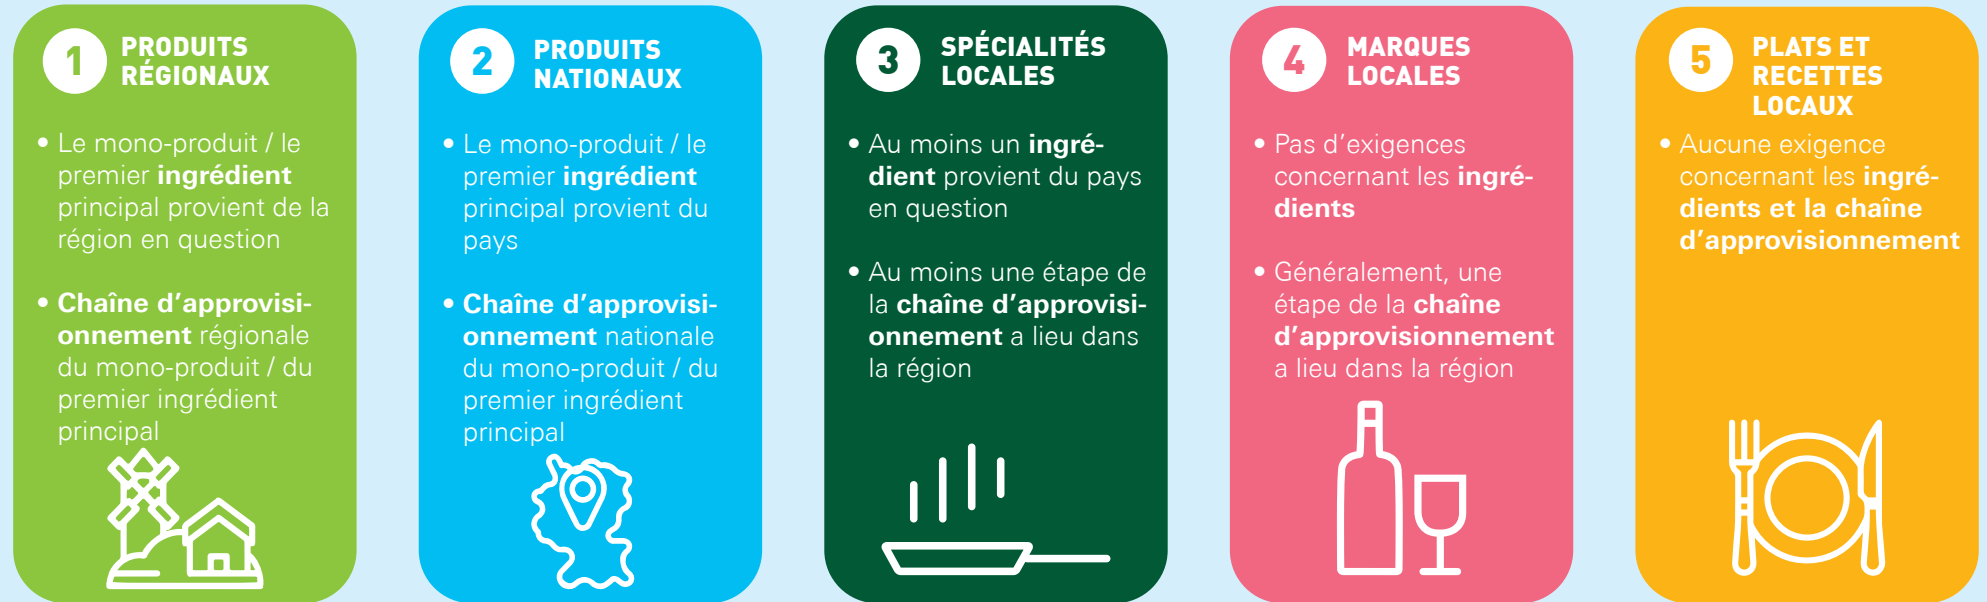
1 PRODUITS RÉGIONAUX

• Le mono-produit / le premier ingrédient principal provient de la région en question

• Chaîne d'approvisionnement régionale du mono-produit / du premier ingrédient principal

2 PRODUITS NATIONAUX

• Le mono-produit / le premier ingrédient principal provient du pays

• Chaîne d'approvisionnement nationale du mono-produit / du premier ingrédient principal

3 SPÉCIALITÉS LOCALES

• Au moins un ingrédient provient du pays en question

• Au moins une étape de la chaîne d'approvisionnement a lieu dans la région

4 MARQUES LOCALES

• Pas d'exigences concernant les ingrédients

• Généralement, une étape de la chaîne d'approvisionnement a lieu dans la région

5 PLATS ET RECETTES LOCAUX

• Aucune exigence concernant les ingrédients et la chaîne d'approvisionnement